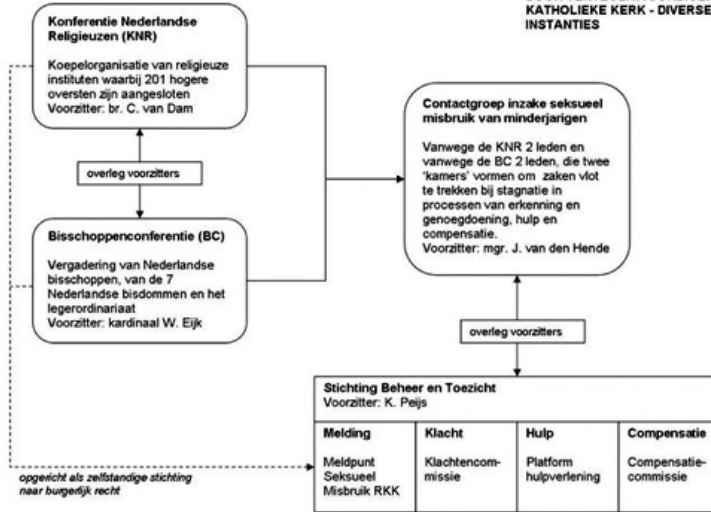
KATHOLIEKE KERK - DIVERSE INSTANTIES

Konferentie Nederlandse Religieuzen (KNR)

Koepelorganisatie van religieuze instituten waarbij 201 hogere oversten zijn aangesloten
Voorzitter: br. C. van Dam

overleg voorzitters

Bisschoppenconferentie (BC)

Vergadering van Nederlandse bisschoppen, van de 7 Nederlandse bisdommen en het legerordinariaat
Voorzitter: kardinaal W. Eijk

Contactgroep inzake seksueel misbruik van minderjarigen

Vanwege de KNR 2 leden en vanwege de BC 2 leden, die twee 'kamers' vormen om zaken vlot te trekken bij stagnatie in processen van erkenning en genoegdoening, hulp en compensatie.
Voorzitter: mgr. J. van den Hende

overleg voorzitters

Stichting Beheer en Toezicht
Voorzitter: K. Peijs

| Melding | Klacht | Hulp | Compensatie |
|---|---|---|---|
| Meldpunt Seksueel Misbruik RKK | Klachtencommissie | Platform hulpverlening | Compensatiecommissie |

opgericht als zelfstandige stichting naar burgerlijk recht